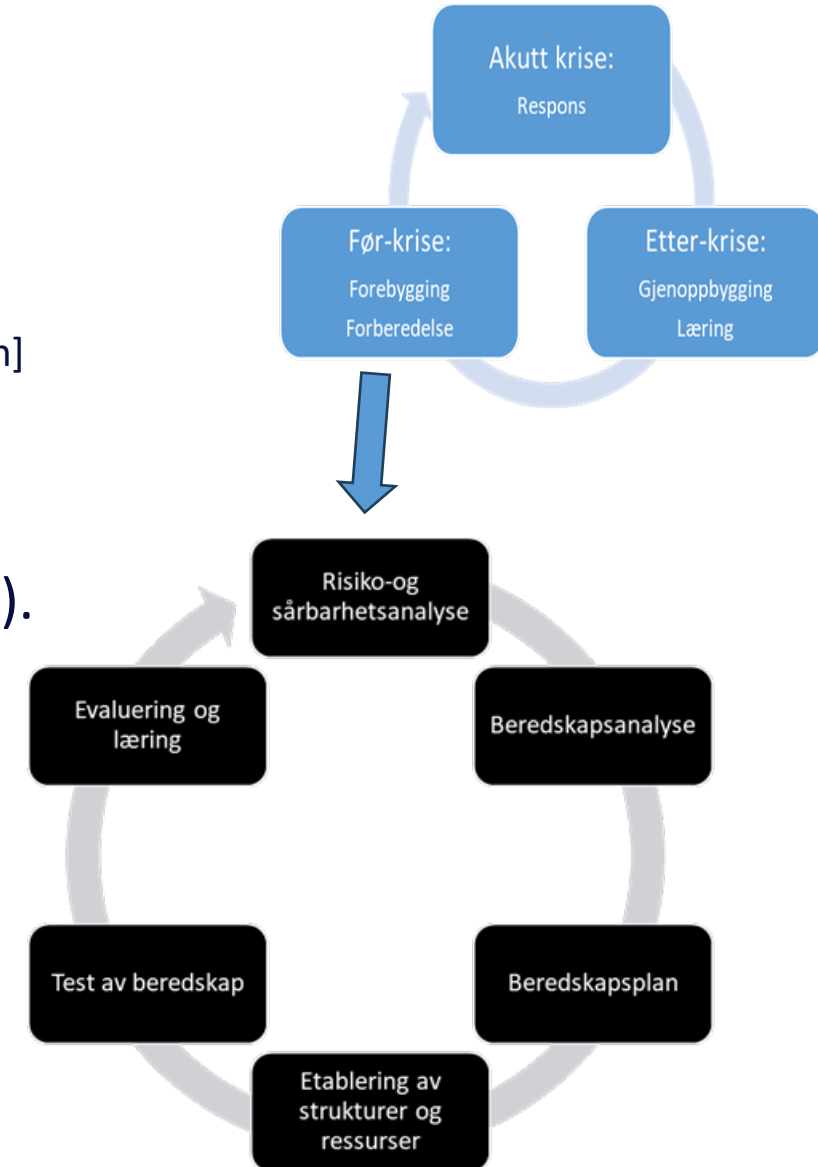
Akutt krise:
Respons

Før-krise:
Forebygging
Forberedelse

Etter-krise:
Gjenoppbygging
Læring

n]

).

Risiko-og sårbarhetsanalyse

Beredskapsanalyse

Beredskapsplan

Etablering av strukturer og ressurser

Test av beredskap

Evaluering og læring